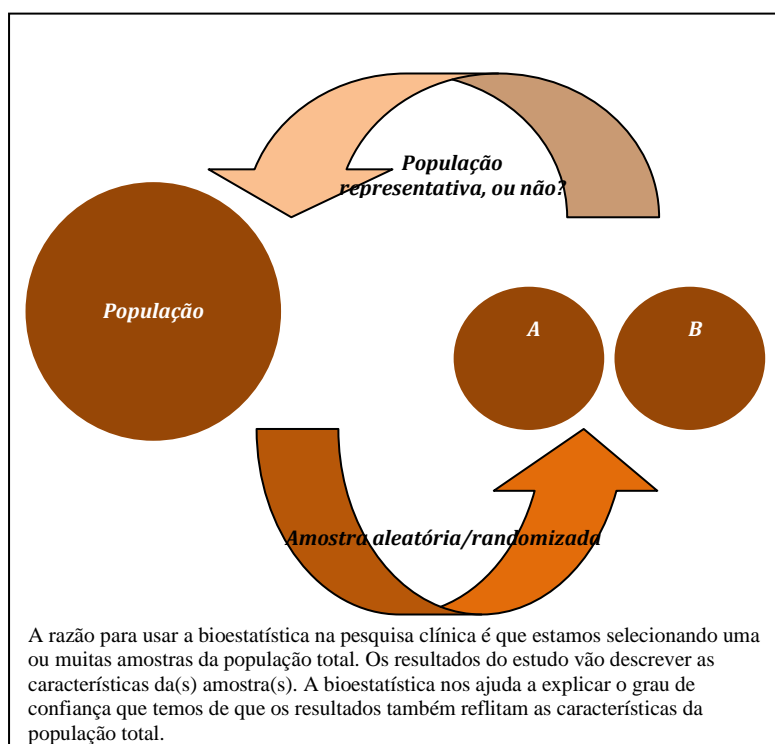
População representativa, ou não?

População

A

B

Amostra aleatória/randomizada

A razão para usar a bioestatística na pesquisa clínica é que estamos selecionando uma ou muitas amostras da população total. Os resultados do estudo vão descrever as características da(s) amostra(s). A bioestatística nos ajuda a explicar o grau de confiança que temos de que os resultados também reflitam as características da população total.